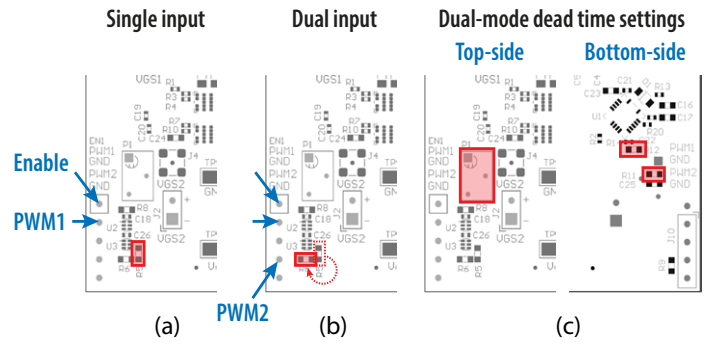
Single input

Dual input

Dual-mode dead time settings

Top-side

Bottom-side

VGS1 R1 R3 R4 C19 C20 R7 R10 C23 C24 EN1 PWM1 GND PWM2 GND P1 J4 TP GN VGS2 R8 C18 U2 U3 C26 R6 R5 J2 + - TP V

Enable

PWM1

VGS1 R1 R3 R4 C19 C20 R7 R10 C23 C24 EN1 PWM1 GND PWM2 GND P1 J4 TP GN VGS2 R8 C18 U2 U3 C26 R6 R5 J2 + - TP V

PWM2

VGS1 R1 R3 R4 C19 C20 R7 R10 C23 C24 EN1 PWM1 GND PWM2 GND P1 J4 VGS2 R8 C18 U2 U3 C26 R6 R5

C21 R13 C23 C16 C17 U1 R20 R12 PWM1 GND R11 PWM2 C25 GND J10 R5

(a)

(b)

(c)